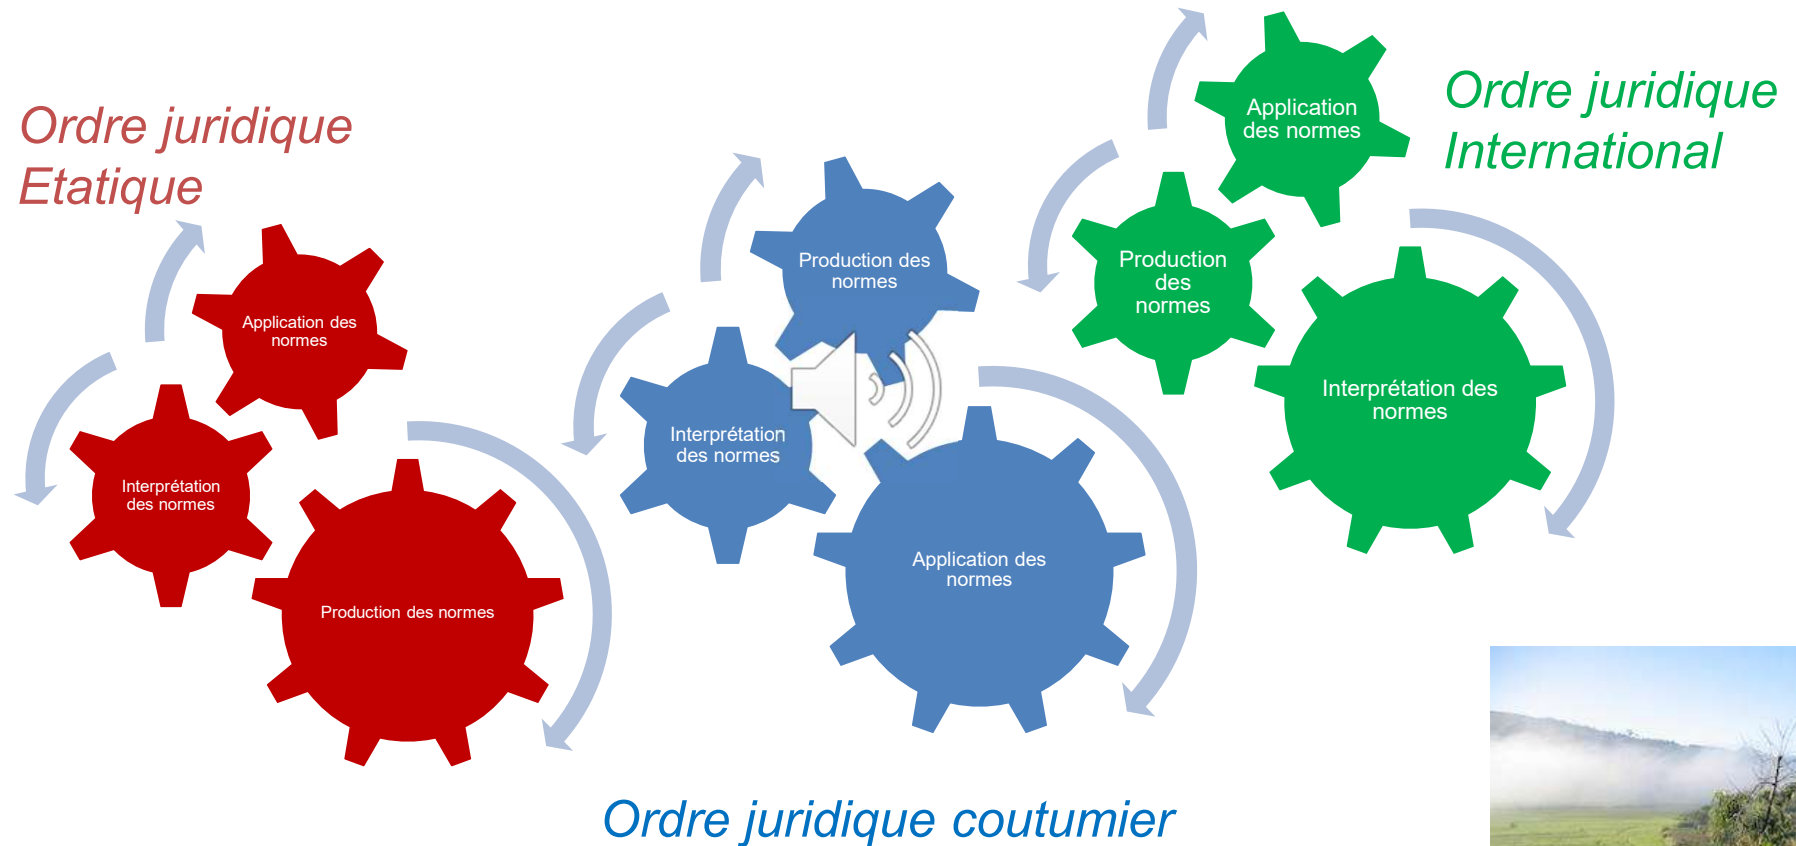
Ordre juridique Etatique

Application des normes

Interprétation des normes

Production des normes

Production des normes

Interprétation des normes

Application des normes

Ordre juridique coutumier

Application des normes

Production des normes

Interprétation des normes

Ordre juridique International